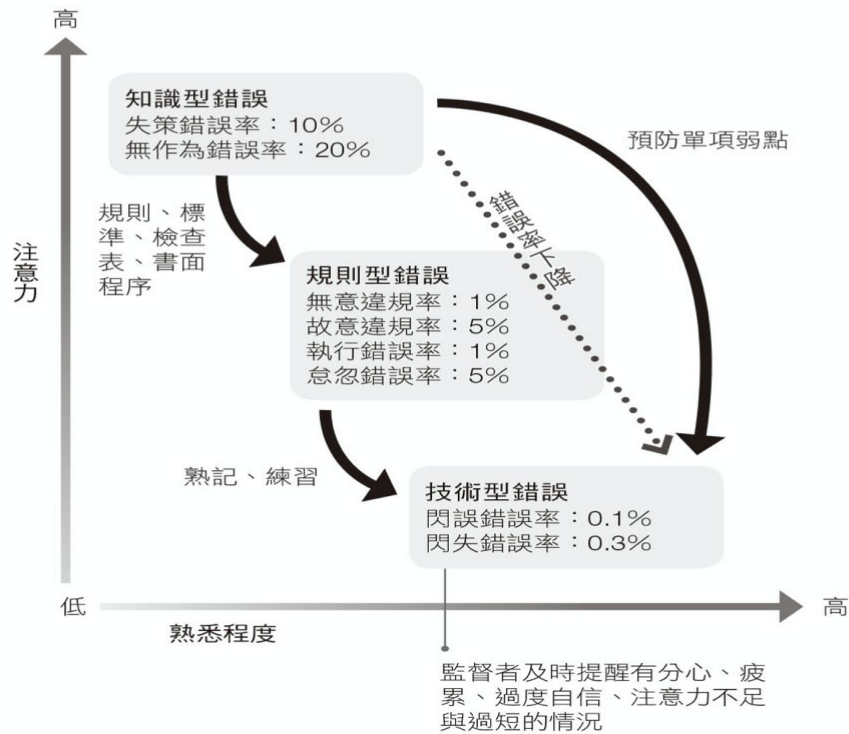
高

注意力

知識型錯誤
失策錯誤率：10%
無作為錯誤率：20%

預防單項弱點

錯誤率下降

規則、標準、檢查表、書面程序

規則型錯誤
無意違規率：1%
故意違規率：5%
執行錯誤率：1%
怠忽錯誤率：5%

熟記、練習

技術型錯誤
閃誤錯誤率：0.1%
閃失錯誤率：0.3%

低

高

熟悉程度

監督者及時提醒有分心、疲累、過度自信、注意力不足與過短的情況